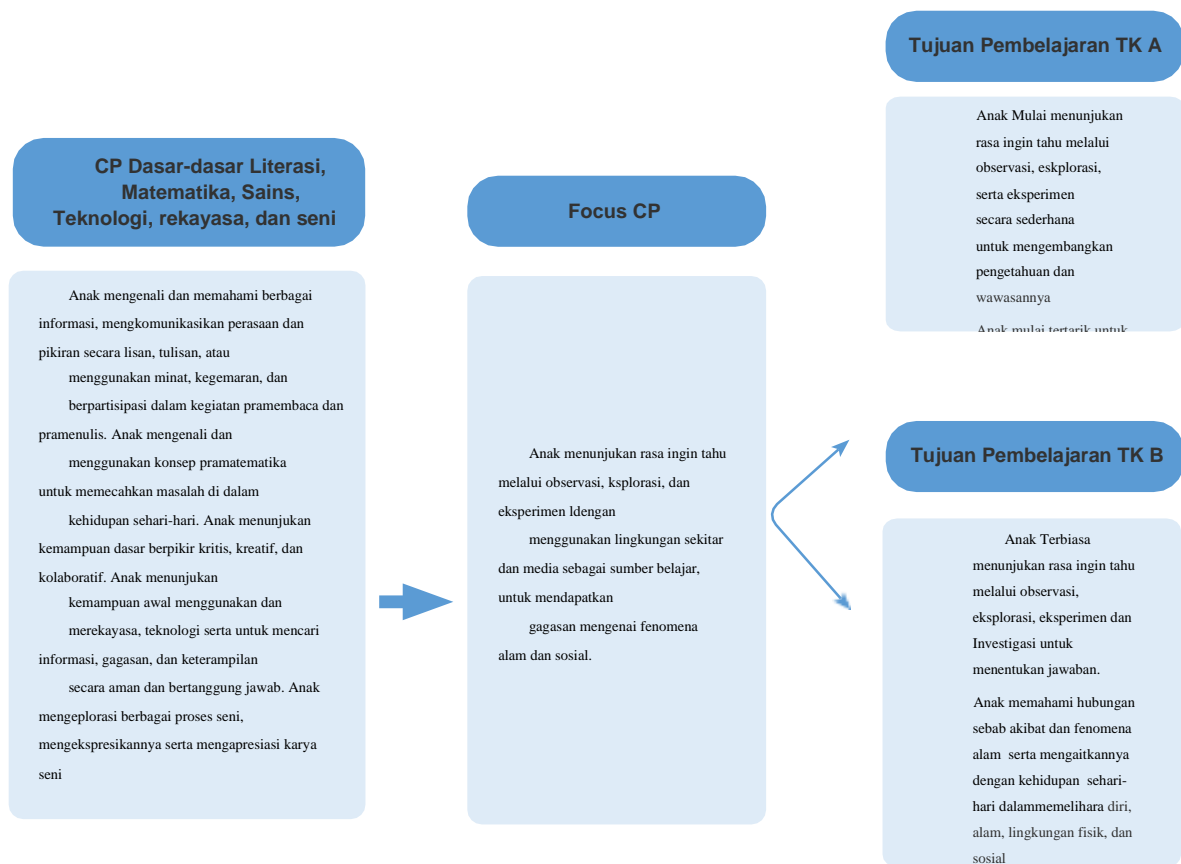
CP Dasar-dasar Literasi, Matematika, Sains, Teknologi, rekayasa, dan seni

Anak mengenali dan memahami berbagai informasi, mengkomunikasikan perasaan dan pikiran secara lisan, tulisan, atau menggunakan minat, kegemaran, dan berpartisipasi dalam kegiatan pramembaca dan pramenulis. Anak mengenali dan menggunakan konsep pramatematika untuk memecahkan masalah di dalam kehidupan sehari-hari. Anak menunjukan kemampuan dasar berpikir kritis, kreatif, dan kolaboratif. Anak menunjukan kemampuan awal menggunakan dan merekayasa, teknologi serta untuk mencari informasi, gagasan, dan keterampilan secara aman dan bertanggung jawab. Anak mengeplorasi berbagai proses seni, mengekspresikannya serta mengapresiasi karya seni

Focus CP

Anak menunjukan rasa ingin tahu melalui observasi, ksplorasi, dan eksperimen ldengan menggunakan lingkungan sekitar dan media sebagai sumber belajar, untuk mendapatkan gagasan mengenai fenomena alam dan sosial.

Tujuan Pembelajaran TK A

Anak Mulai menunjukan rasa ingin tahu melalui observasi, eskplorasi, serta eksperimen secara sederhana untuk mengembangkan pengetahuan dan wawasannya

Anak mulai tertarik untuk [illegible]

Tujuan Pembelajaran TK B

Anak Terbiasa menunjukan rasa ingin tahu melalui observasi, eksplorasi, eksperimen dan Investigasi untuk menentukan jawaban.

Anak memahami hubungan sebab akibat dan fenomena alam serta mengaitkannya dengan kehidupan sehari-hari dalammemelihara diri, alam, lingkungan fisik, dan sosial